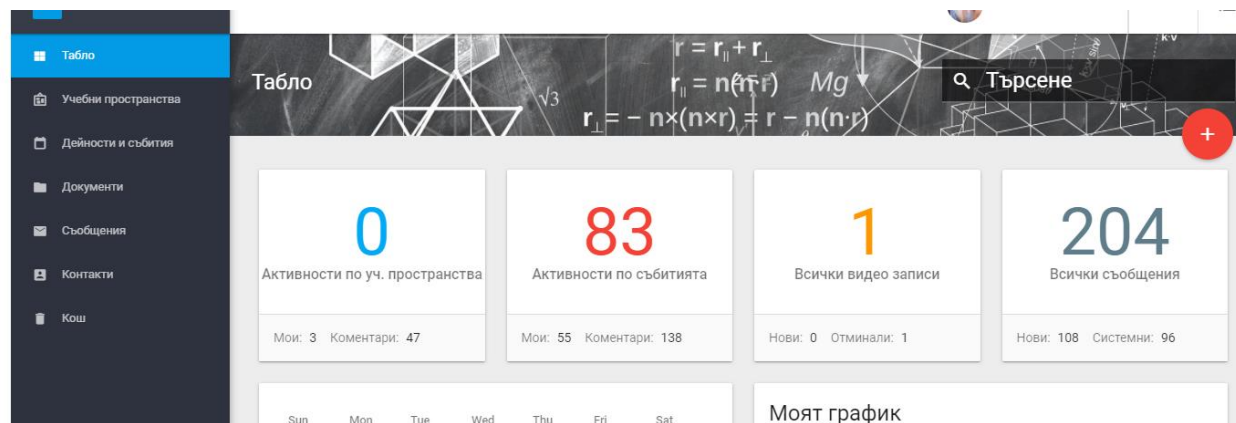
Табло
Учебни пространства
Дейности и събития
Документи
Съобщения
Контакти
Кош

Табло

$r = r_{\parallel} + r_{\perp}$
$r_{\parallel} = n(n \cdot r)$ Mg
$\sqrt{3}$
$r_{\perp} = -n\times(n\times r) = r - n(n\cdot r)$

Търсене

+

0
Активности по уч. пространства
Мои: 3 Коментари: 47

83
Активности по събитията
Мои: 55 Коментари: 138

1
Всички видео записи
Нови: 0 Отминали: 1

204
Всички съобщения
Нови: 108 Системни: 96

Sun Mon Tue Wed Thu Fri Sat

Моят график